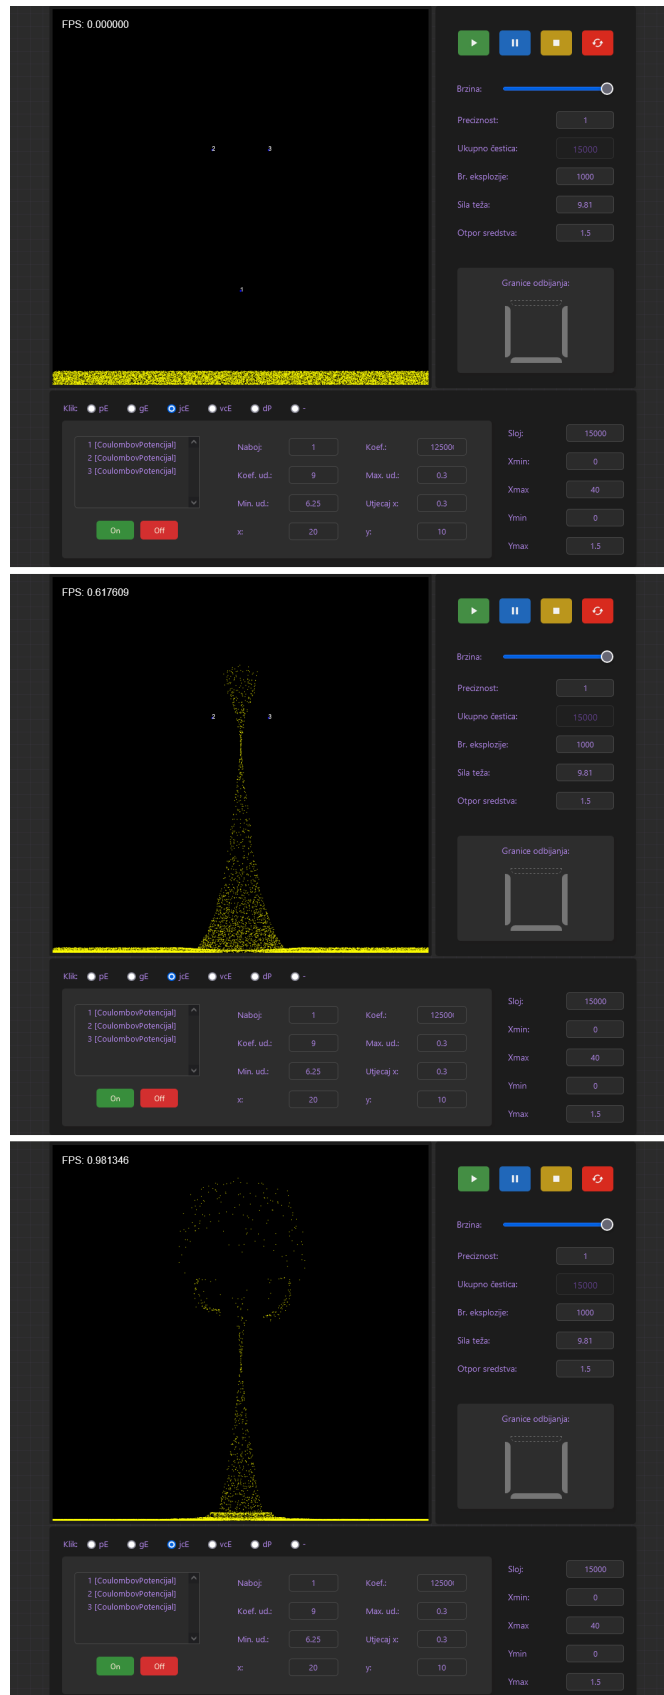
FPS: 0.000000

2 3

1

Brzina:
Preciznost: 1
Ukupno čestica: 15000
Br. eksplozije: 1000
Sila teža: 9.81
Otpor sredstva: 1.5

Granice odbijanja:

Klik: pE gE jcE vcE dP -

1 [CoulombovPotencijal]
2 [CoulombovPotencijal]
3 [CoulombovPotencijal]

On Off

Naboj: 1
Koef.: 125000
Koef. ud.: 9
Max. ud.: 0.3
Min. ud.: 6.25
Utjecaj x: 0.3
x: 20
y: 10

Sloj: 15000
Xmin: 0
Xmax: 40
Ymin: 0
Ymax: 1.5

FPS: 0.617609

2 3

Brzina:
Preciznost: 1
Ukupno čestica: 15000
Br. eksplozije: 1000
Sila teža: 9.81
Otpor sredstva: 1.5

Granice odbijanja:

Klik: pE gE jcE vcE dP -

1 [CoulombovPotencijal]
2 [CoulombovPotencijal]
3 [CoulombovPotencijal]

On Off

Naboj: 1
Koef.: 125000
Koef. ud.: 9
Max. ud.: 0.3
Min. ud.: 6.25
Utjecaj x: 0.3
x: 20
y: 10

Sloj: 15000
Xmin: 0
Xmax: 40
Ymin: 0
Ymax: 1.5

FPS: 0.981346

Brzina:
Preciznost: 1
Ukupno čestica: 15000
Br. eksplozije: 1000
Sila teža: 9.81
Otpor sredstva: 1.5

Granice odbijanja:

Klik: pE gE jcE vcE dP -

1 [CoulombovPotencijal]
2 [CoulombovPotencijal]
3 [CoulombovPotencijal]

On Off

Naboj: 1
Koef.: 125000
Koef. ud.: 9
Max. ud.: 0.3
Min. ud.: 6.25
Utjecaj x: 0.3
x: 20
y: 10

Sloj: 15000
Xmin: 0
Xmax: 40
Ymin: 0
Ymax: 1.5